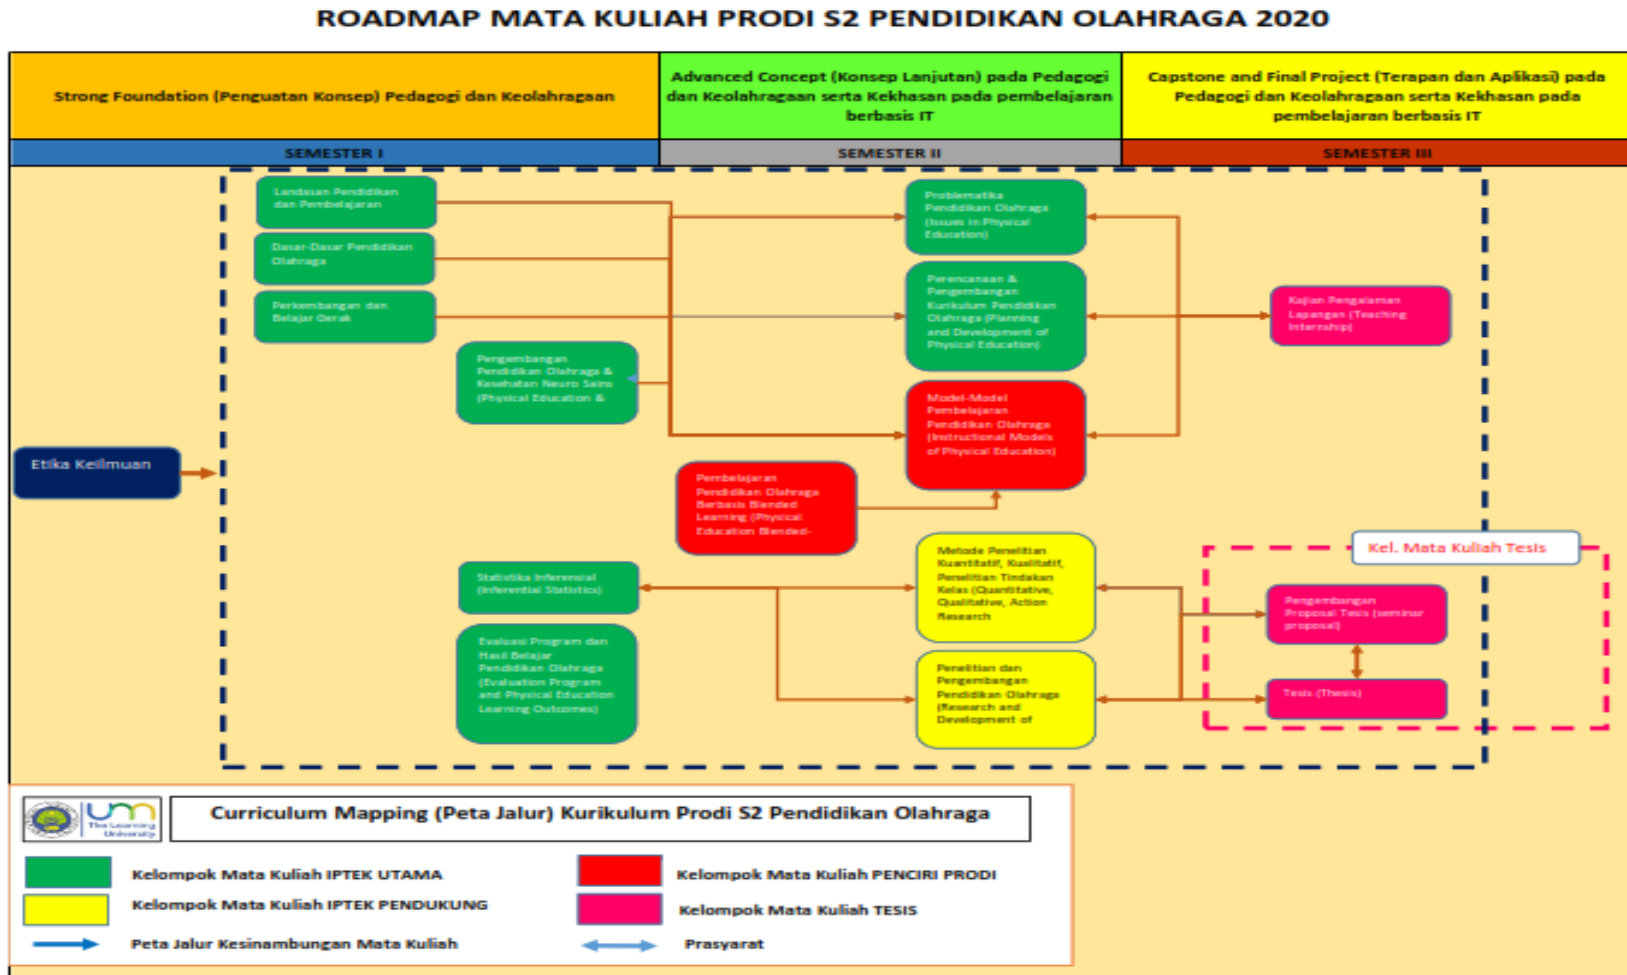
ROADMAP MATA KULIAH PRODI S2 PENDIDIKAN OLAHRAGA 2020

Strong Foundation (Penguatan Konsep) Pedagogi dan Keolahragaan

Advanced Concept (Konsep Lanjutan) pada Pedagogi dan Keolahragaan serta Kekhasan pada pembelajaran berbasis IT

Capstone and Final Project (Terapan dan Aplikasi) pada Pedagogi dan Keolahragaan serta Kekhasan pada pembelajaran berbasis IT

SEMESTER I

SEMESTER II

SEMESTER III

Landasan Pendidikan dan Pembelajaran

Dasar-Dasar Pendidikan Olahraga

Perkembangan dan Belajar Gerak

Pengembangan Pendidikan Olahraga & Kesehatan Neuro Sains (Physical Education &

Etika Keilmuan

Problematika Pendidikan Olahraga (Issues in Physical Education)

Perencanaan & Pengembangan Kurikulum Pendidikan Olahraga (Planning and Development of Physical Education)

Model-Model Pembelajaran Pendidikan Olahraga (Instructional Models of Physical Education)

Pembelajaran Pendidikan Olahraga Berbasis Blended Learning (Physical Education Blended-

Kajian Pengalaman Lapangan (Teaching Internship)

Kel. Mata Kuliah Tesis

Statistika Inferensial (Inferential Statistics)

Evaluasi Program dan Hasil Belajar Pendidikan Olahraga (Evaluation Program and Physical Education Learning Outcomes)

Metode Penelitian Kuantitatif, Kualitatif, Penelitian Tindakan Kelas (Quantitative, Qualitative, Action Research

Penelitian dan Pengembangan Pendidikan Olahraga (Research and Development of

Pengembangan Proposal Tesis (seminar proposal)

Tesis (Thesis)

um The Learning University

Curriculum Mapping (Peta Jalur) Kurikulum Prodi S2 Pendidikan Olahraga

Kelompok Mata Kuliah IPTEK UTAMA

Kelompok Mata Kuliah PENCIRI PRODI

Kelompok Mata Kuliah IPTEK PENDUKUNG

Kelompok Mata Kuliah TESIS

Peta Jalur Kesinambungan Mata Kuliah

Prasyarat